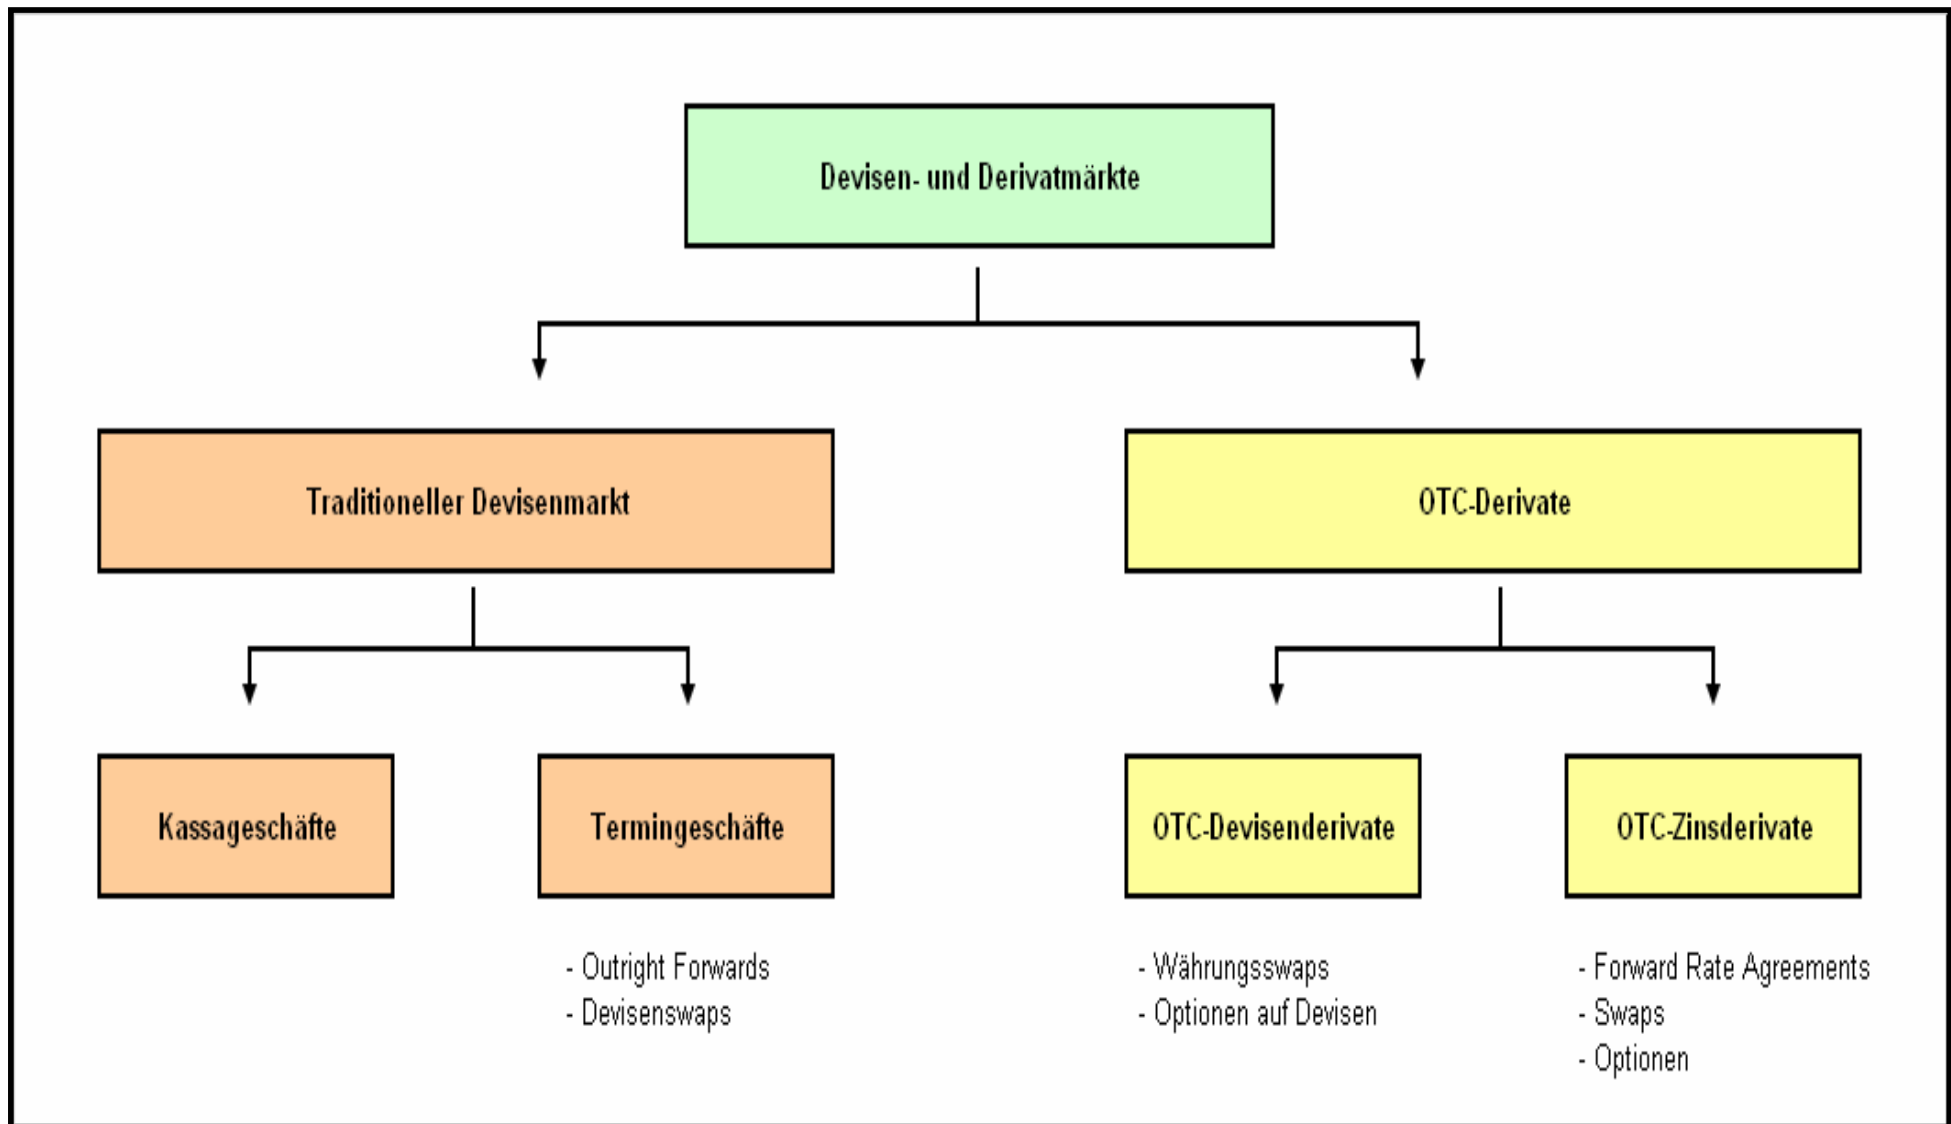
Devisen- und Derivatmärkte

Traditioneller Devisenmarkt

OTC-Derivate

Kassageschäfte

Termingeschäfte

OTC-Devisenderivate

OTC-Zinsderivate

- Outright Forwards
- Devisenswaps

- Währungsswaps
- Optionen auf Devisen

- Forward Rate Agreements
- Swaps
- Optionen